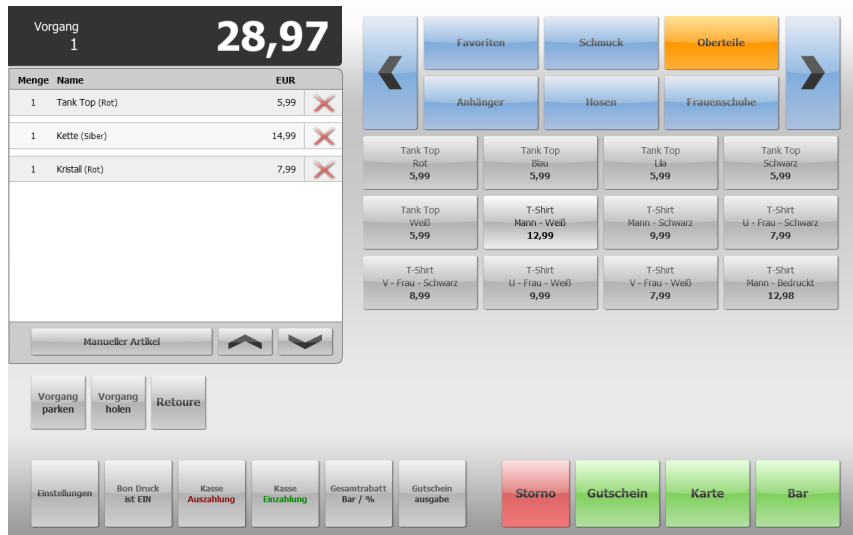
Vorgang
1

28,97

| Menge | Name | EUR |
|---|---|---|
| 1 | Tank Top (Rot) | 5,99 |
| 1 | Kette (Silber) | 14,99 |
| 1 | Kristall (Rot) | 7,99 |

Manueller Artikel

Favoriten
Schmuck
Oberteile
Anhänger
Hosen
Frauenschuhe

Tank Top
Rot
5,99

Tank Top
Blau
5,99

Tank Top
Lila
5,99

Tank Top
Schwarz
5,99

Tank Top
Weiß
5,99

T-Shirt
Mann - Weiß
12,99

T-Shirt
Mann - Schwarz
9,99

T-Shirt
U - Frau - Schwarz
7,99

T-Shirt
V - Frau - Schwarz
8,99

T-Shirt
U - Frau - Weiß
9,99

T-Shirt
V - Frau - Weiß
7,99

T-Shirt
Mann - Bedruckt
12,98

Vorgang
parken

Vorgang
holen

Retoure

Einstellungen

Bon Druck
ist EIN

Kasse
Auszahlung

Kasse
Einzahlung

Gesamtrabatt
Bar / %

Gutschein
ausgabe

Storno

Gutschein

Karte

Bar